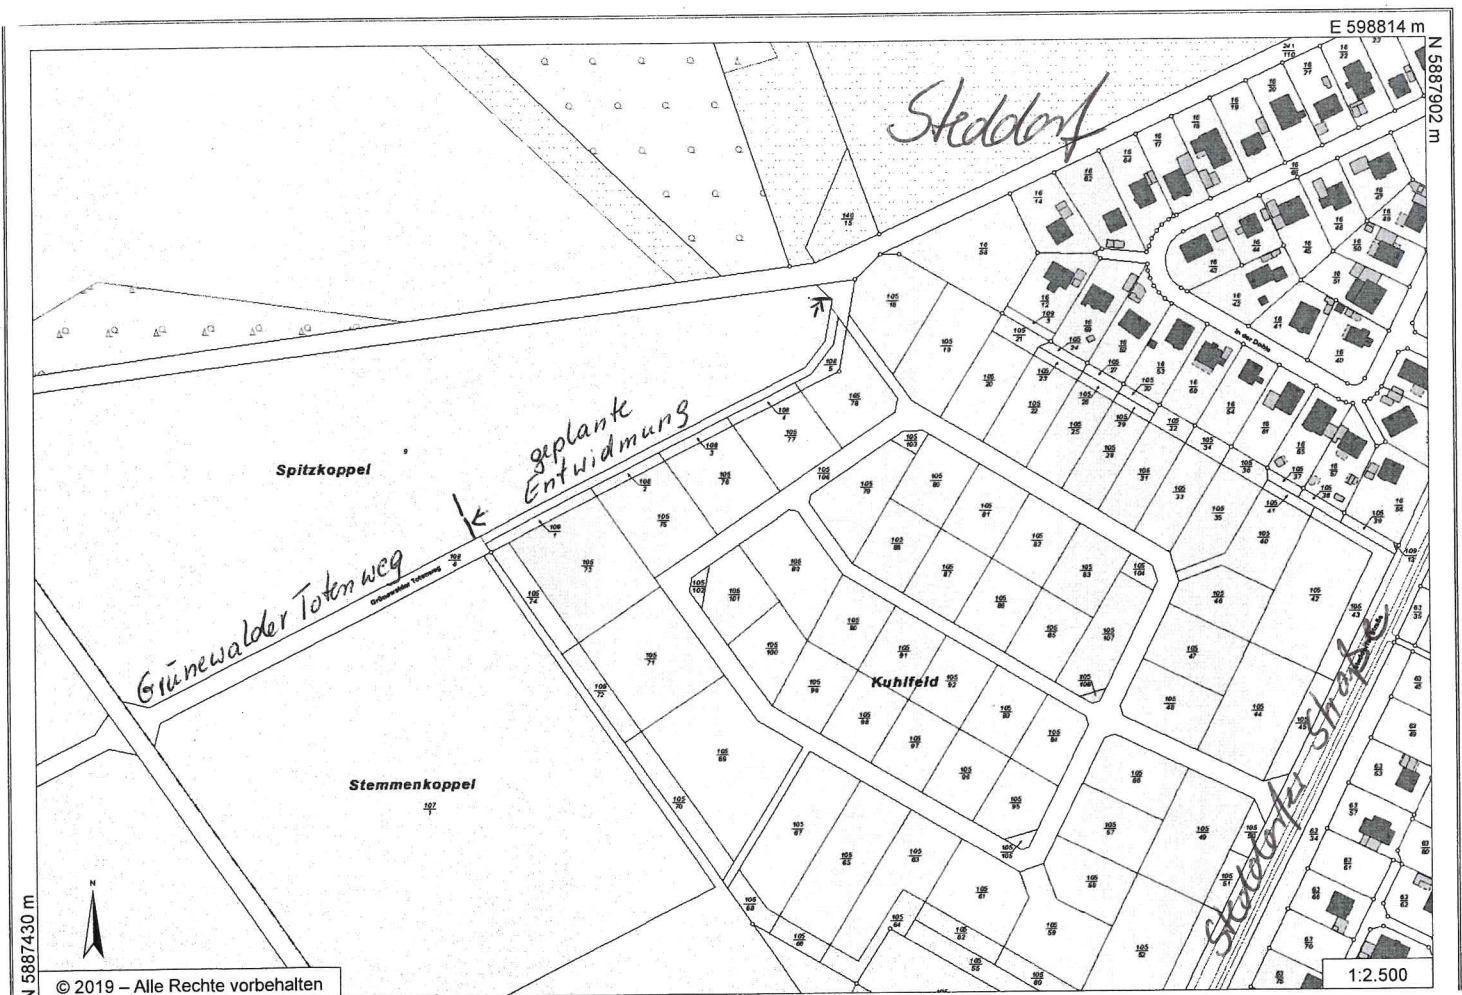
E 598814 m

N 5887902 m

Steddorf

geplante Entwidmung

Spitzkoppel

Grünewalder Totenweg

Grünewalder Totenweg

Kuhlfeld

Stemmenkoppel

In der Dohle

Steddorfer Straße

$\frac{105}{18}$ $\frac{105}{19}$ $\frac{105}{20}$ $\frac{105}{21}$ $\frac{105}{22}$ $\frac{105}{23}$ $\frac{105}{25}$ $\frac{105}{26}$ $\frac{105}{27}$ $\frac{105}{28}$ $\frac{105}{29}$ $\frac{105}{30}$ $\frac{105}{31}$ $\frac{105}{32}$ $\frac{105}{33}$ $\frac{105}{34}$ $\frac{105}{35}$ $\frac{105}{36}$ $\frac{105}{37}$ $\frac{105}{38}$ $\frac{105}{39}$ $\frac{105}{40}$ $\frac{105}{41}$ $\frac{105}{42}$ $\frac{105}{43}$ $\frac{105}{44}$ $\frac{105}{45}$ $\frac{105}{46}$ $\frac{105}{47}$ $\frac{105}{48}$ $\frac{105}{49}$

$\frac{108}{5}$ $\frac{108}{4}$ $\frac{108}{3}$ $\frac{108}{2}$ $\frac{108}{1}$ $\frac{108}{6}$

$\frac{105}{78}$ $\frac{105}{77}$ $\frac{105}{76}$ $\frac{105}{75}$ $\frac{105}{73}$ $\frac{105}{74}$ $\frac{105}{71}$ $\frac{105}{72}$ $\frac{105}{69}$ $\frac{105}{70}$ $\frac{105}{68}$ $\frac{105}{66}$ $\frac{105}{67}$ $\frac{105}{65}$ $\frac{105}{64}$ $\frac{105}{63}$ $\frac{105}{62}$ $\frac{105}{61}$ $\frac{105}{60}$ $\frac{105}{59}$ $\frac{105}{58}$ $\frac{105}{57}$ $\frac{105}{56}$ $\frac{105}{55}$ $\frac{105}{52}$ $\frac{105}{51}$

$\frac{105}{79}$ $\frac{105}{80}$ $\frac{105}{81}$ $\frac{105}{82}$ $\frac{105}{83}$ $\frac{105}{84}$ $\frac{105}{85}$ $\frac{105}{86}$ $\frac{105}{87}$ $\frac{105}{88}$ $\frac{105}{89}$ $\frac{105}{90}$ $\frac{105}{91}$ $\frac{105}{92}$ $\frac{105}{93}$ $\frac{105}{94}$ $\frac{105}{95}$ $\frac{105}{96}$ $\frac{105}{97}$ $\frac{105}{98}$ $\frac{105}{99}$ $\frac{105}{100}$ $\frac{105}{101}$ $\frac{105}{102}$ $\frac{105}{103}$ $\frac{105}{104}$ $\frac{105}{105}$ $\frac{105}{106}$ $\frac{105}{107}$ $\frac{105}{108}$

$\frac{107}{1}$ $\frac{16}{54}$ $\frac{16}{14}$ $\frac{140}{15}$

© 2019 – Alle Rechte vorbehalten

N 5887430 m

1:2.500

N